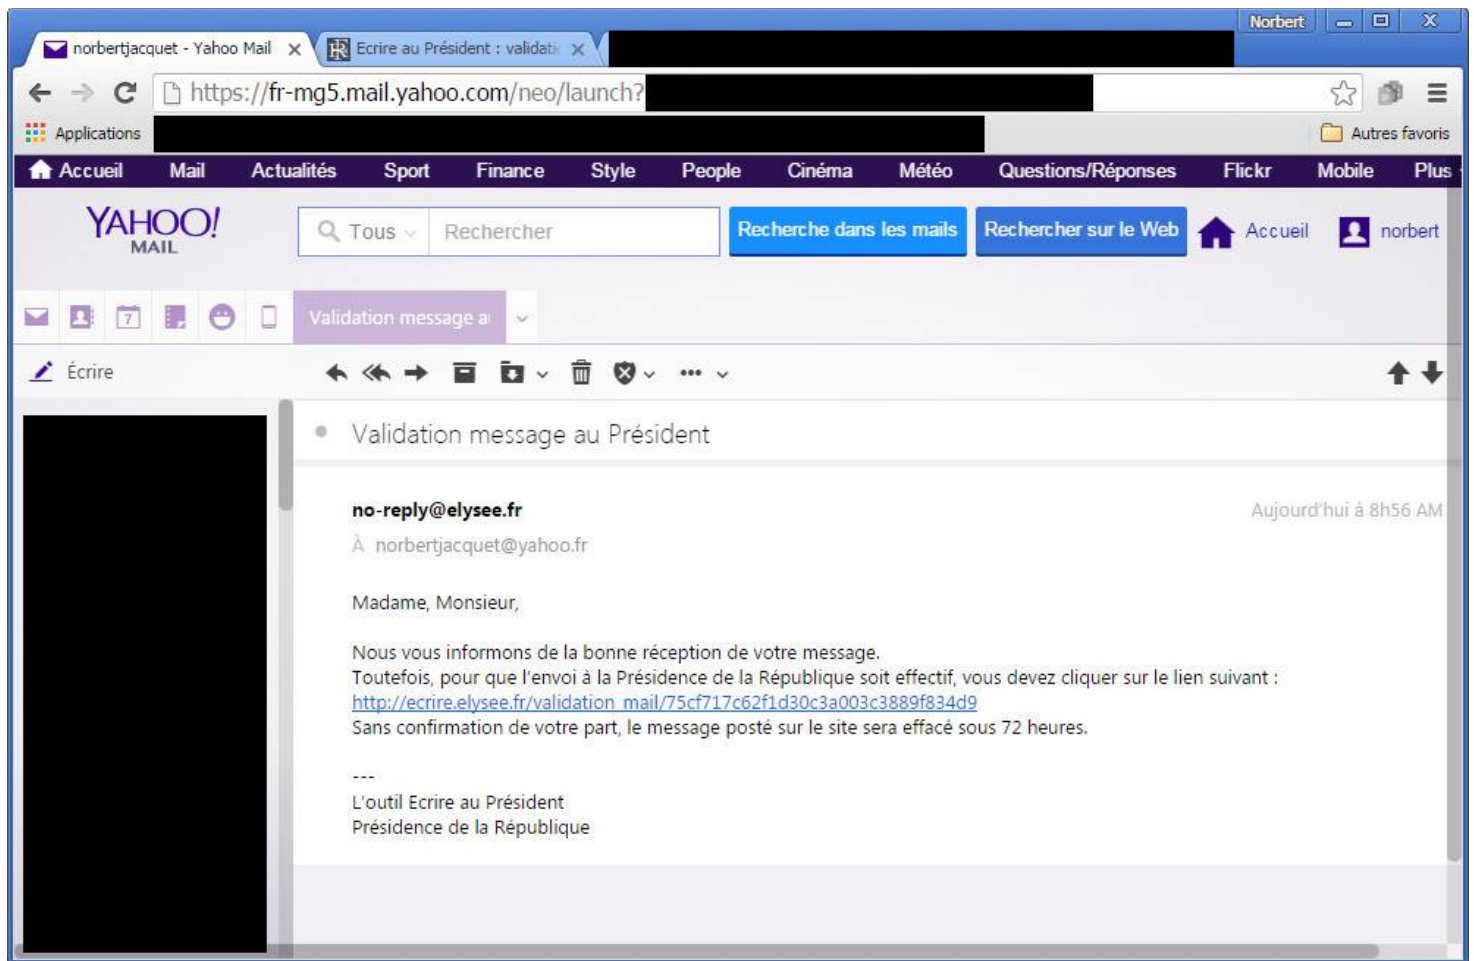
Norbert

norbertjacquet - Yahoo Mail ×
Ecrire au Président : validati ×

https://fr-mg5.mail.yahoo.com/neo/launch?

Applications
Autres favoris

Accueil Mail Actualités Sport Finance Style People Cinéma Météo Questions/Réponses Flickr Mobile Plus

YAHOO! MAIL

Tous
Rechercher
Recherche dans les mails
Rechercher sur le Web
Accueil
norbert

7
Validation message au

Écrire

Validation message au Président

no-reply@elysee.fr
Aujourd'hui à 8h56 AM
À norbertjacquet@yahoo.fr

Madame, Monsieur,

Nous vous informons de la bonne réception de votre message.
Toutefois, pour que l'envoi à la Présidence de la République soit effectif, vous devez cliquer sur le lien suivant :
http://ecrire.elysee.fr/validation_mail/75cf717c62f1d30c3a003c3889f834d9
Sans confirmation de votre part, le message posté sur le site sera effacé sous 72 heures.

---
L'outil Ecrire au Président
Présidence de la République